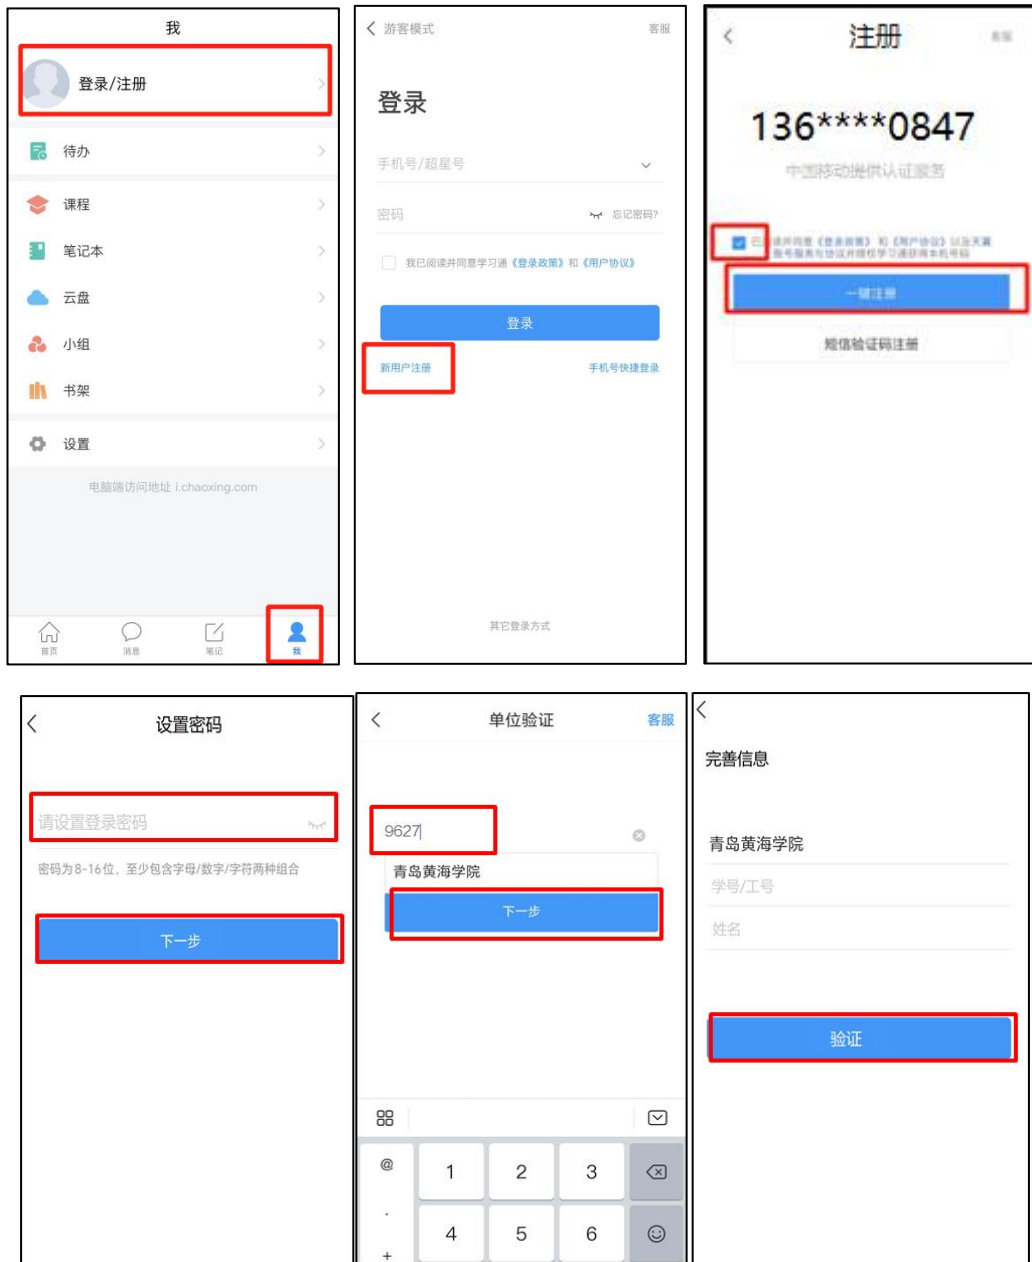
我

登录/注册

待办

课程

笔记本

云盘

小组

书架

设置

电脑端访问地址 i.chaoxing.com

首页 消息 笔记 我

游客模式 客服

登录

手机号/超星号

密码 忘记密码?

我已阅读并同意学习通《登录政策》和《用户协议》

登录

新用户注册 手机号快捷登录

其它登录方式

注册 客服

136****0847

中国移动提供认证服务

已阅读并同意《登录政策》和《用户协议》以及天翼账号服务与协议并授权学习通获得本机号码

一键注册

短信验证码注册

设置密码

请设置登录密码

密码为8-16位，至少包含字母/数字/字符两种组合

下一步

单位验证 客服

9627

青岛黄海学院

下一步

@ 1 2 3
. 4 5 6
+

完善信息

青岛黄海学院

学号/工号

姓名

验证